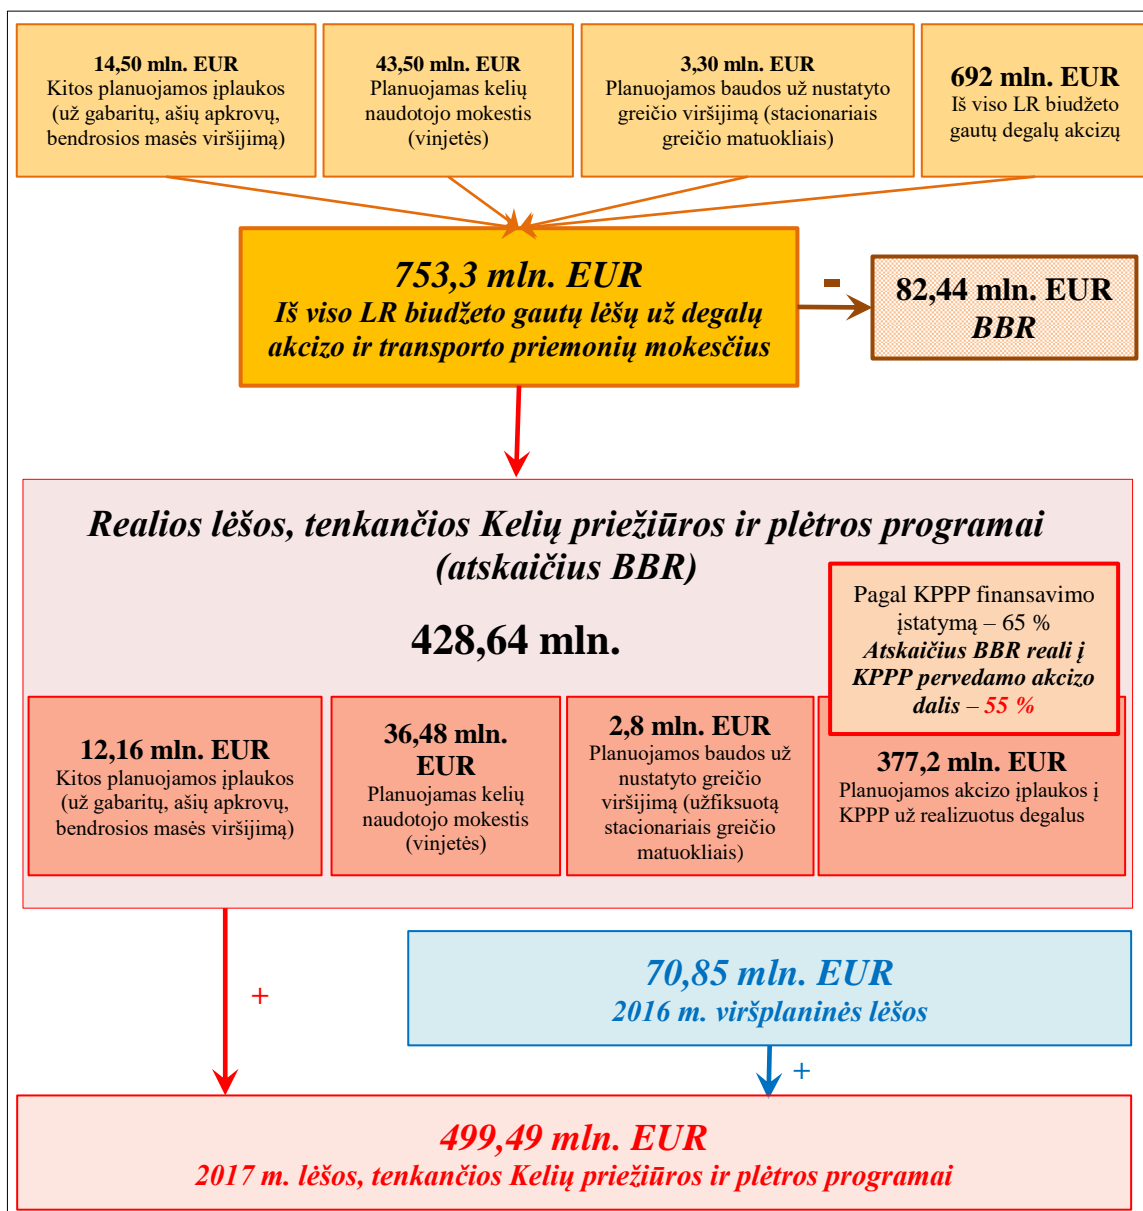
14,50 mln. EUR
Kitos planuojamos įplaukos (už gabaritų, ašių apkrovų, bendrosios masės viršijimą)

43,50 mln. EUR
Planuojamas kelių naudotojo mokestis (vinjetės)

3,30 mln. EUR
Planuojamos baudos už nustatyto greičio viršijimą (stacionariais greičio matuokliais)

692 mln. EUR
Iš viso LR biudžeto gautų degalų akcizų

753,3 mln. EUR
Iš viso LR biudžeto gautų lėšų už degalų akcizo ir transporto priemonių mokesčius

-

82,44 mln. EUR
BBR

Realios lėšos, tenkančios Kelių priežiūros ir plėtros programai (atskaičius BBR)

428,64 mln.

Pagal KPPP finansavimo įstatymą – 65 %
Atskaičius BBR reali į KPPP pervedamo akcizo dalis – 55 %

12,16 mln. EUR
Kitos planuojamos įplaukos (už gabaritų, ašių apkrovų, bendrosios masės viršijimą)

36,48 mln. EUR
Planuojamas kelių naudotojo mokestis (vinjetės)

2,8 mln. EUR
Planuojamos baudos už nustatyto greičio viršijimą (užfiksuotą stacionariais greičio matuokliais)

377,2 mln. EUR
Planuojamos akcizo įplaukos į KPPP už realizuotus degalus

+

70,85 mln. EUR
2016 m. viršplaninės lėšos

+

499,49 mln. EUR
2017 m. lėšos, tenkančios Kelių priežiūros ir plėtros programai